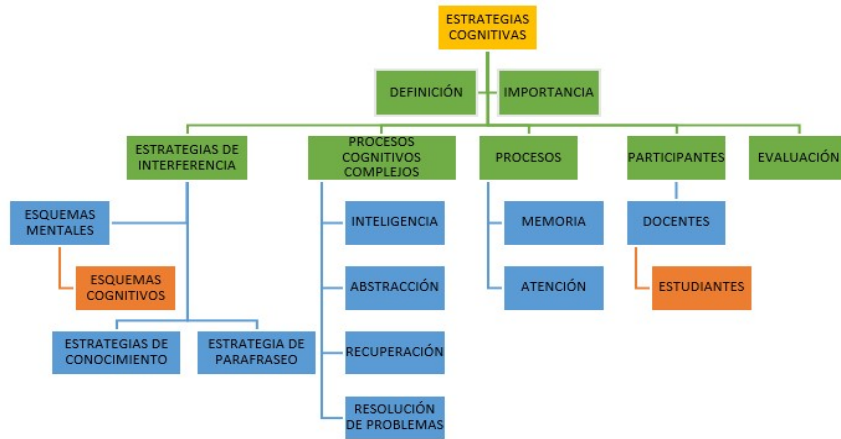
ESTRATEGIAS COGNITIVAS

DEFINICIÓN

IMPORTANCIA

ESTRATEGIAS DE INTERFERENCIA

PROCESOS COGNITIVOS COMPLEJOS

PROCESOS

PARTICIPANTES

EVALUACIÓN

ESQUEMAS MENTALES

ESQUEMAS COGNITIVOS

ESTRATEGIAS DE CONOCIMIENTO

ESTRATEGIA DE PARAFRASEO

INTELIGENCIA

ABSTRACCIÓN

RECUPERACIÓN

RESOLUCIÓN DE PROBLEMAS

MEMORIA

ATENCIÓN

DOCENTES

ESTUDIANTES